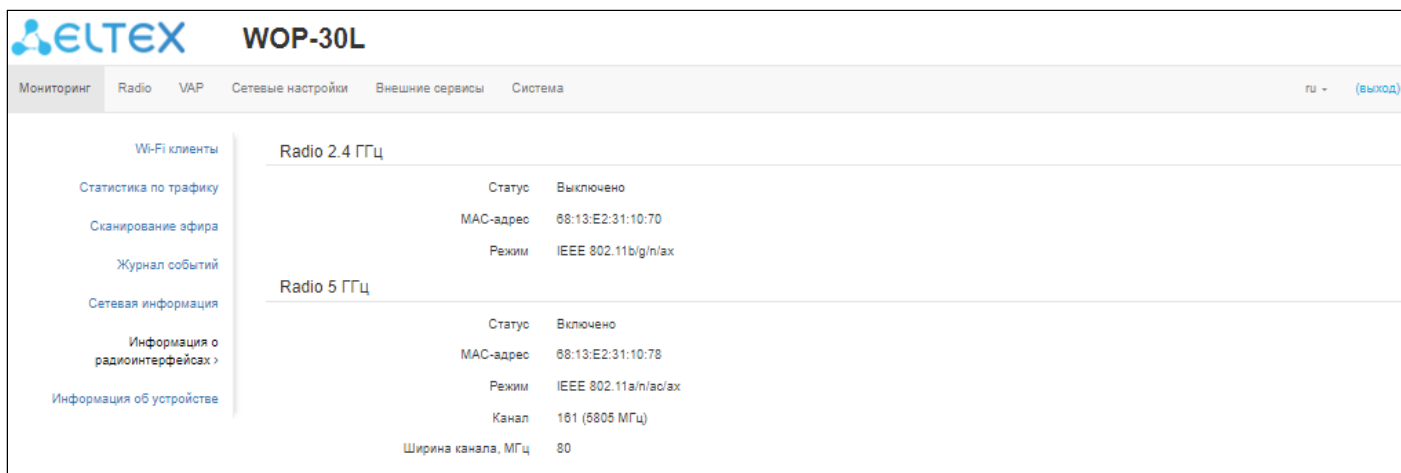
ELTEX WOP-30L

Мониторинг Radio VAP Сетевые настройки Внешние сервисы Система ru (выход)

Wi-Fi клиенты
Статистика по трафику
Сканирование эфира
Журнал событий
Сетевая информация
Информация о радиоинтерфейсах ›
Информация об устройстве

Radio 2.4 ГГц

| | |
|---|---|
| Статус | Выключено |
| MAC-адрес | 68:13:E2:31:10:70 |
| Режим | IEEE 802.11b/g/n/ax |

Radio 5 ГГц

| | |
|---|---|
| Статус | Включено |
| MAC-адрес | 68:13:E2:31:10:78 |
| Режим | IEEE 802.11a/n/ac/ax |
| Канал | 161 (5805 МГц) |
| Ширина канала, МГц | 80 |